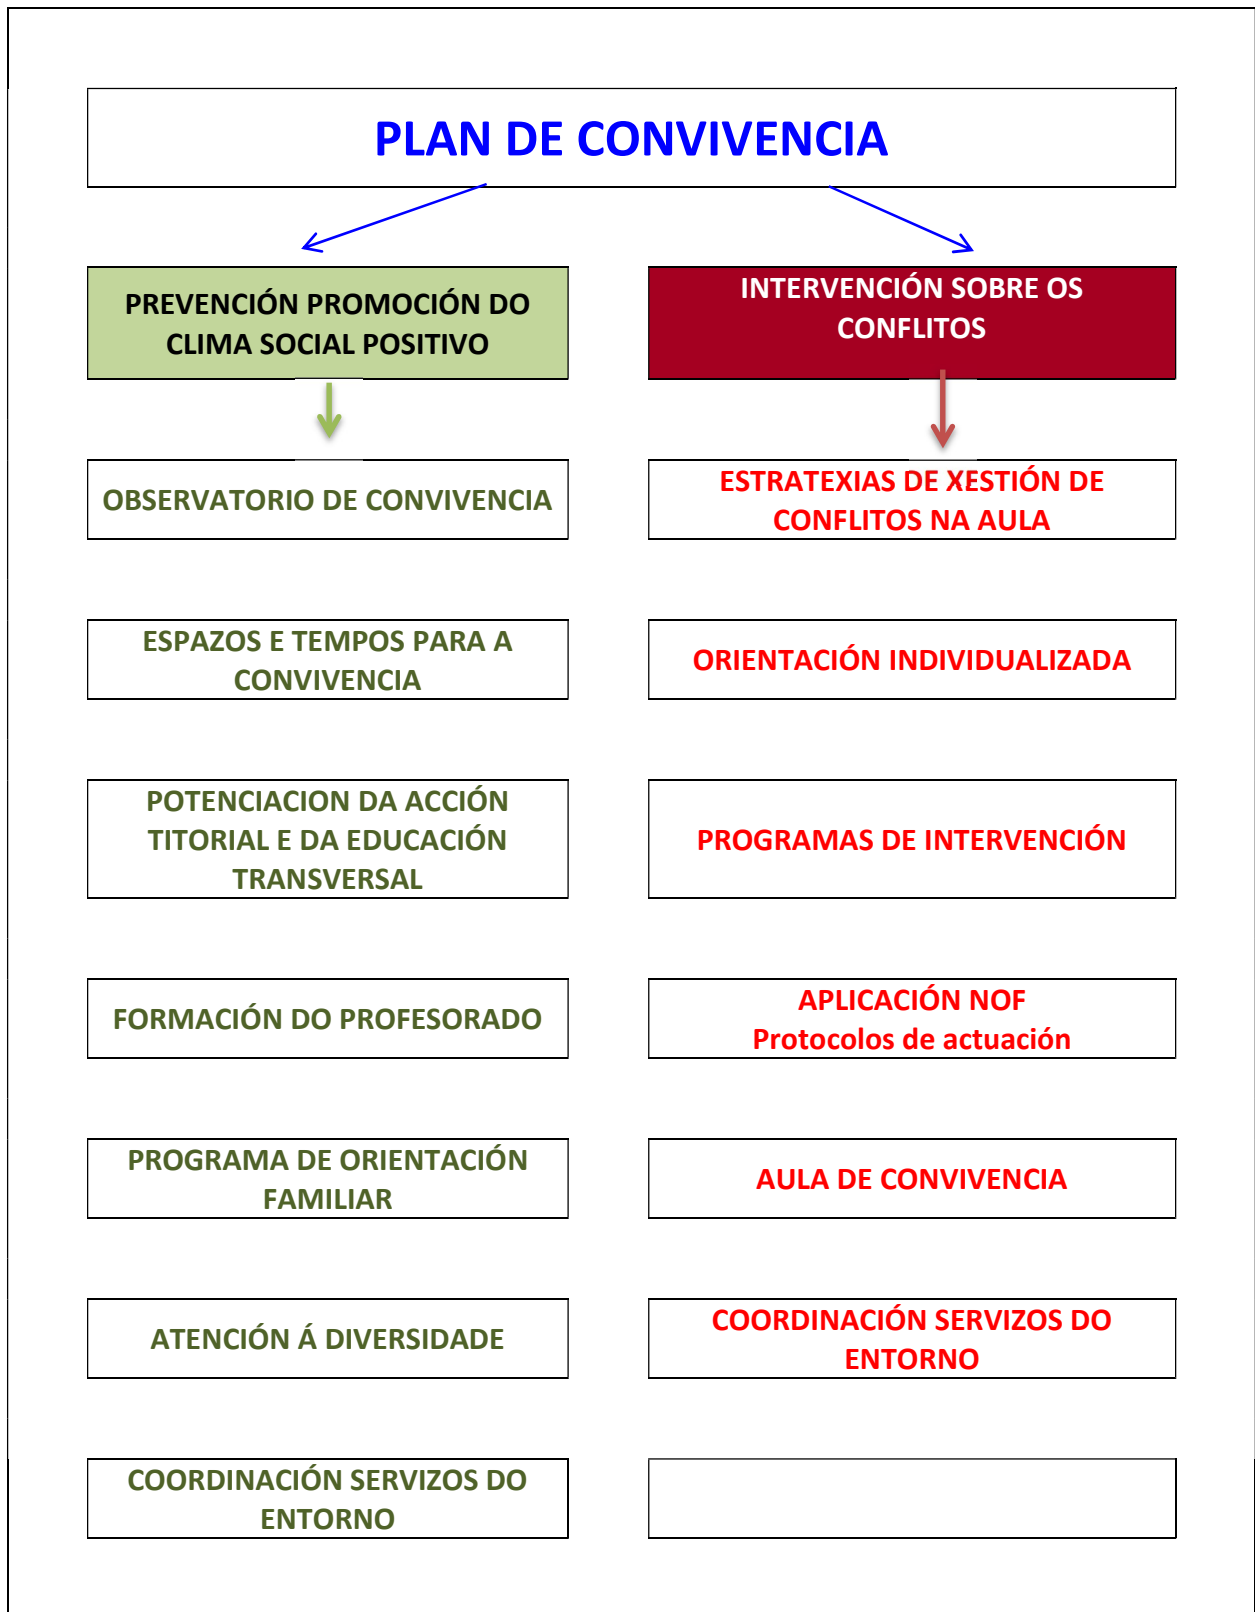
PLAN DE CONVIVENCIA

PREVENCIÓN PROMOCIÓN DO CLIMA SOCIAL POSITIVO

INTERVENCIÓN SOBRE OS CONFLITOS

OBSERVATORIO DE CONVIVENCIA

ESTRATEXIAS DE XESTIÓN DE CONFLITOS NA AULA

ESPAZOS E TEMPOS PARA A CONVIVENCIA

ORIENTACIÓN INDIVIDUALIZADA

POTENCIACION DA ACCIÓN TITORIAL E DA EDUCACIÓN TRANSVERSAL

PROGRAMAS DE INTERVENCIÓN

FORMACIÓN DO PROFESORADO

APLICACIÓN NOF
Protocolos de actuación

PROGRAMA DE ORIENTACIÓN FAMILIAR

AULA DE CONVIVENCIA

ATENCIÓN Á DIVERSIDADE

COORDINACIÓN SERVIZOS DO ENTORNO

COORDINACIÓN SERVIZOS DO ENTORNO